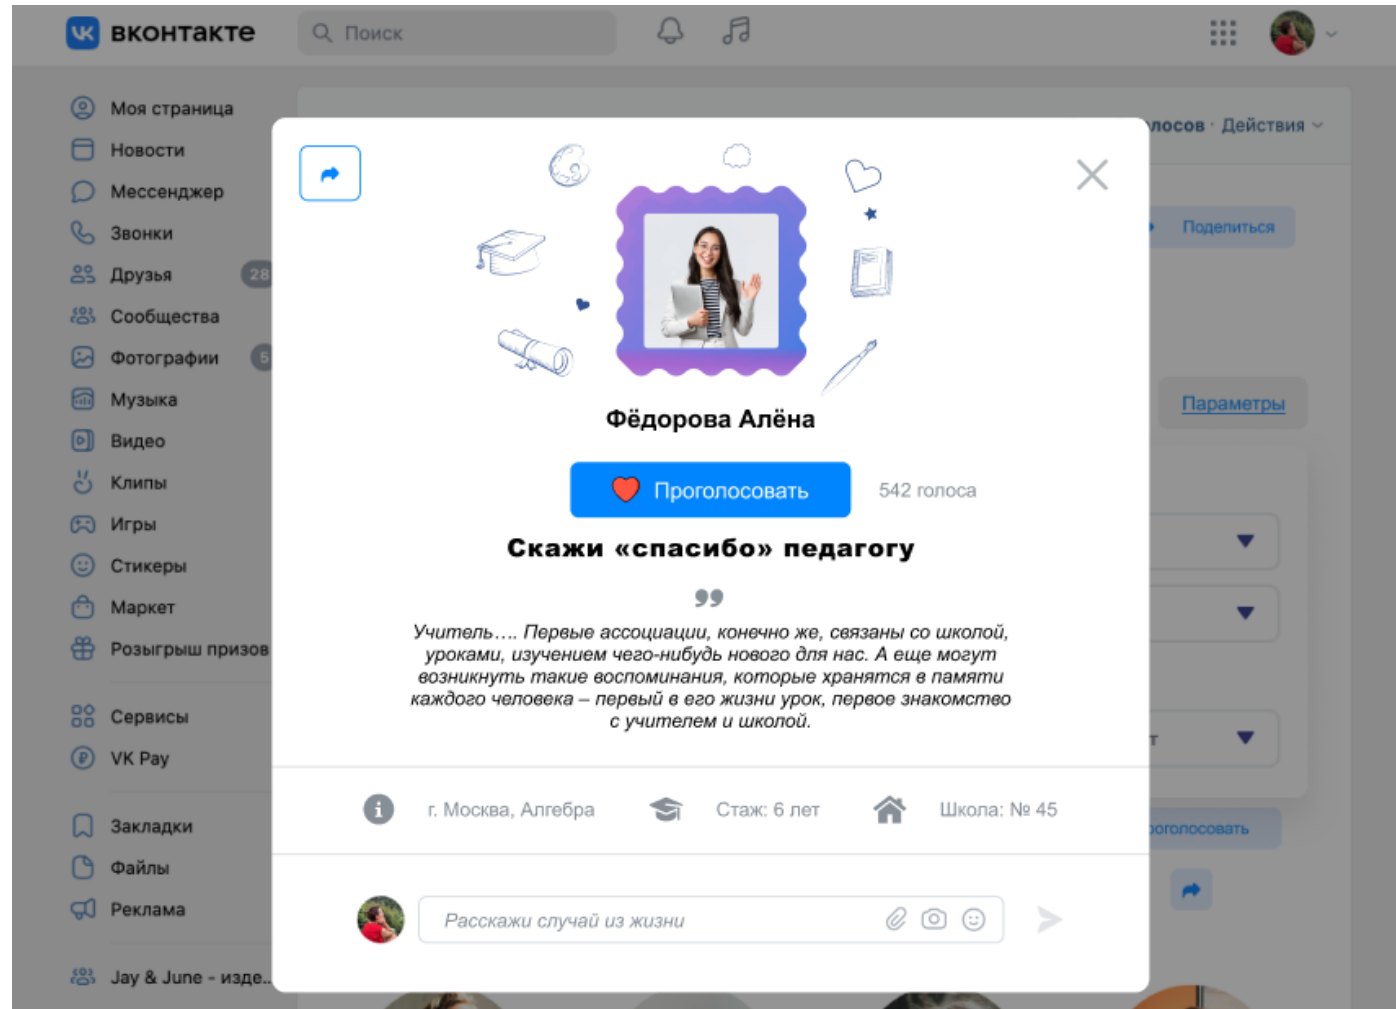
вконтакте

Поиск

Моя страница
Новости
Мессенджер
Звонки
Друзья 28
Сообщества
Фотографии 5
Музыка
Видео
Клипы
Игры
Стикеры
Маркет
Розыгрыш призов

Сервисы
VK Pay

Закладки
Файлы
Реклама

Jay & June - изде...

...лосов · Действия

Поделиться

Параметры

...роголосовать

Фёдорова Алёна

Проголосовать 542 голоса

Скажи «спасибо» педагогу

Учитель…. Первые ассоциации, конечно же, связаны со школой, уроками, изучением чего-нибудь нового для нас. А еще могут возникнуть такие воспоминания, которые хранятся в памяти каждого человека – первый в его жизни урок, первое знакомство с учителем и школой.

г. Москва, Алгебра Стаж: 6 лет Школа: № 45

Расскажи случай из жизни